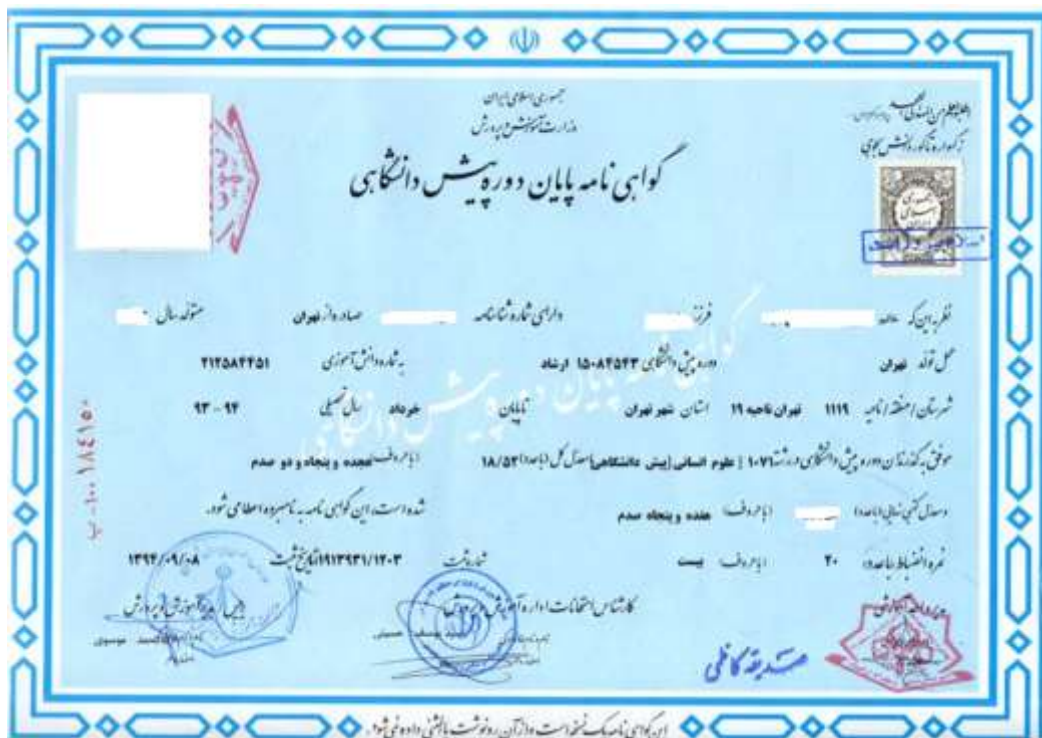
جمهوری اسلامی ایران
وزارت آموزش و پرورش

گواهی نامه پایان دوره پیش دانشگاهی

اداره کل آموزش و پرورش
مرکز آمار و فناوری اطلاعات

نظر به این که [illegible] فرزند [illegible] دارای شماره شناسنامه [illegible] صادره از تهران متولد سال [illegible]

محل تولد تهران دوره پیش دانشگاهی ۱۵-۸۴۵۴۳ ارشاد به شماره دانش آموزی ۲۱۲۵۸۴۴۵۱

شهرستان / منطقه / ناحیه ۱۱۱۹ تهران ناحیه ۱۹ استان شهر تهران نوبت پایان خرداد سال تحصیلی ۹۴ - ۹۳

موفق به گذراندن دوره پیش دانشگاهی در رشته ۱۰۷۱ | علوم انسانی (پیش دانشگاهی) با معدل کل (با عدد) ۱۸/۵۲ (با حروف) هجده و پنجاه و دو صدم

و معدل کتبی نهایی (با عدد) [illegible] (با حروف) هجده و پنجاه صدم شده است، این گواهی نامه به نامبرده اعطا می شود.

نمره انضباط (با عدد) ۲۰ (با حروف) بیست

شماره ثبت ۱۳۹۳/۰۹۱۳۹۳۱/۱۲۰۳ تاریخ ثبت ۱۳۹۳/۰۹/۰۸

کارشناس امتحانات اداره آموزش و پرورش
رئیس اداره آموزش و پرورش

مدیر واحد آموزشی

مسترقه کاظمی

۰۰۱۸۴۱۵۰ - ب

این گواهی نامه یک نسخه است و از آن رونوشت یا المثنی داده نمی شود.